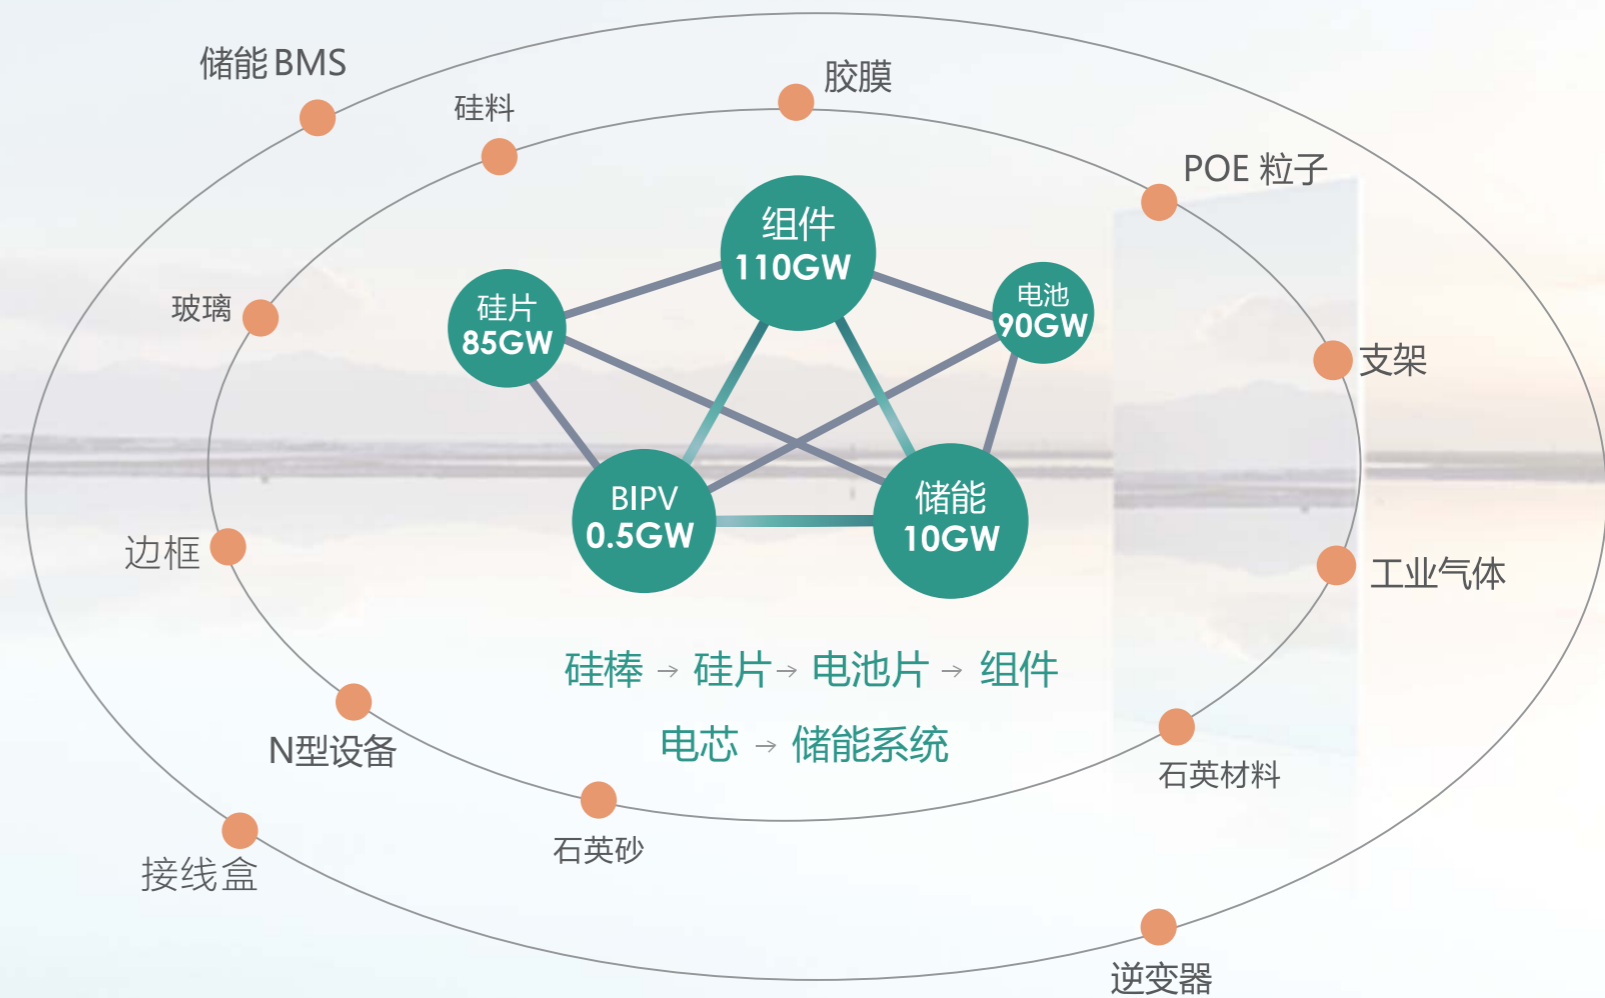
储能 BMS

硅料

胶膜

POE 粒子

玻璃

支架

边框

工业气体

N型设备

石英材料

石英砂

接线盒

逆变器

组件
110GW

硅片
85GW

电池
90GW

BIPV
0.5GW

储能
10GW

硅棒 → 硅片 → 电池片 → 组件

电芯 → 储能系统